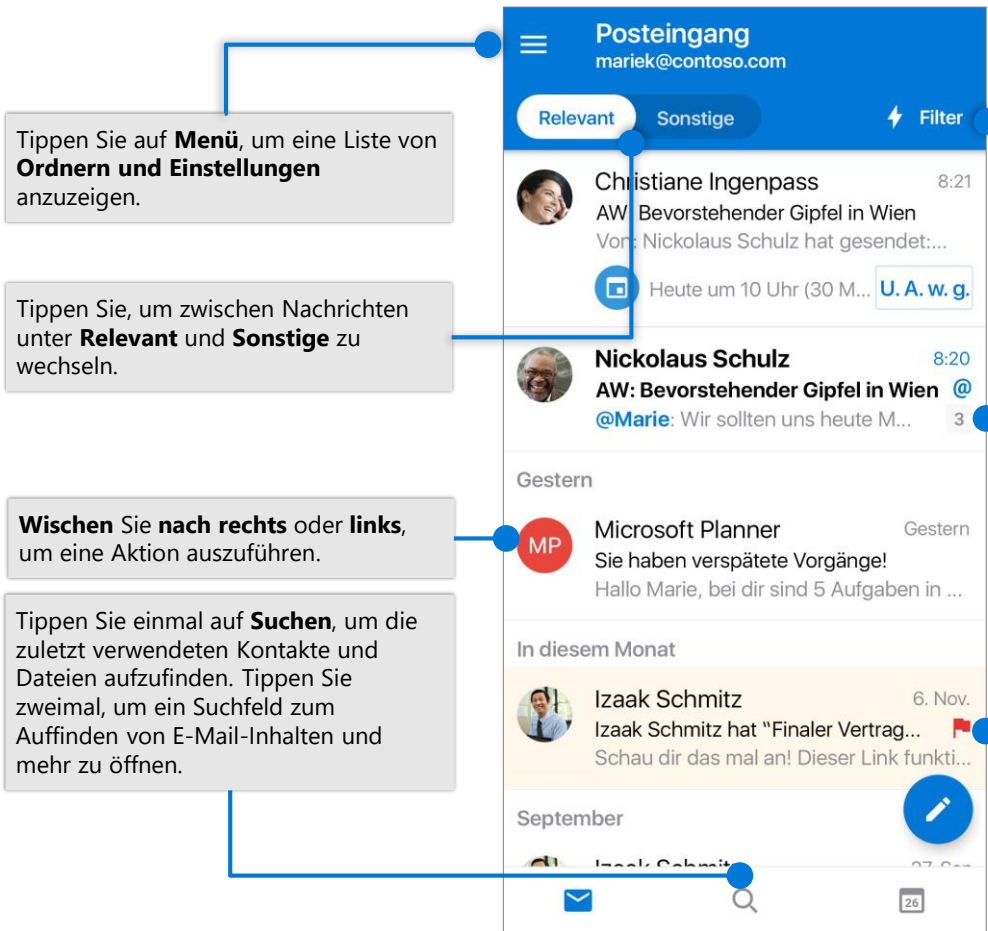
Tippen Sie auf **Menü**, um eine Liste von **Ordnern und Einstellungen** anzuzeigen.

Tippen Sie, um zwischen Nachrichten unter **Relevant** und **Sonstige** zu wechseln.

**Wischen** Sie **nach rechts** oder **links**, um eine Aktion auszuführen.

Tippen Sie einmal auf **Suchen**, um die zuletzt verwendeten Kontakte und Dateien aufzufinden. Tippen Sie zweimal, um ein Suchfeld zum Auffinden von E-Mail-Inhalten und mehr zu öffnen.

Posteingang
mariek@contoso.com

Relevant Sonstige Filter

Christiane Ingenpass 8:21
AW: Bevorstehender Gipfel in Wien
Von: Nickolaus Schulz hat gesendet:...
Heute um 10 Uhr (30 M... U. A. w. g.

Nickolaus Schulz 8:20
AW: Bevorstehender Gipfel in Wien @
@Marie: Wir sollten uns heute M... 3

Gestern

MP
Microsoft Planner Gestern
Sie haben verspätete Vorgänge!
Hallo Marie, bei dir sind 5 Aufgaben in ...

In diesem Monat

Izaak Schmitz 6. Nov.
Izaak Schmitz hat "Finaler Vertrag...
Schau dir das mal an! Dieser Link funkti...

September

Izaak Schmitz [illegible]

26